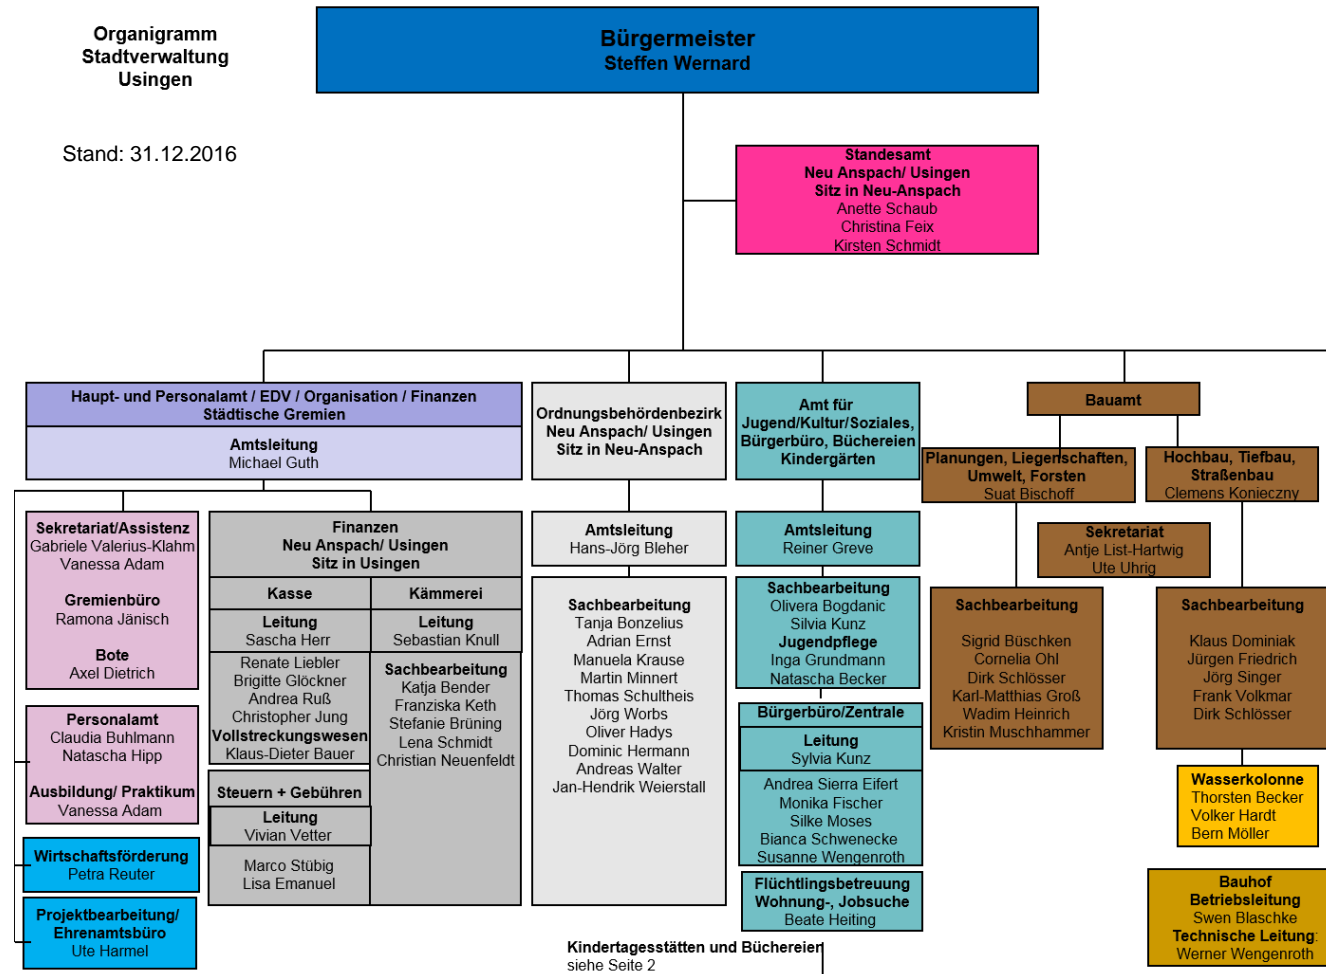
Organigramm
Stadtverwaltung
Usingen

Stand: 31.12.2016

Bürgermeister
Steffen Wernard

Standesamt
Neu Anspach/ Usingen
Sitz in Neu-Anspach
Anette Schaub
Christina Feix
Kirsten Schmidt

Haupt- und Personalamt / EDV / Organisation / Finanzen
Städtische Gremien

Amtsleitung
Michael Guth

Sekretariat/Assistenz
Gabriele Valerius-Klahm
Vanessa Adam

Gremienbüro
Ramona Jänisch

Bote
Axel Dietrich

Personalamt
Claudia Buhlmann
Natascha Hipp

Ausbildung/ Praktikum
Vanessa Adam

Wirtschaftsförderung
Petra Reuter

Projektbearbeitung/
Ehrenamtsbüro
Ute Harmel

Finanzen
Neu Anspach/ Usingen
Sitz in Usingen

Kasse

Leitung
Sascha Herr

Renate Liebler
Brigitte Glöckner
Andrea Ruß
Christopher Jung
Vollstreckungswesen
Klaus-Dieter Bauer

Kämmerei

Leitung
Sebastian Knull

Sachbearbeitung
Katja Bender
Franziska Keth
Stefanie Brüning
Lena Schmidt
Christian Neuenfeldt

Steuern + Gebühren

Leitung
Vivian Vetter

Marco Stübig
Lisa Emanuel

Ordnungsbehördenbezirk
Neu Anspach/ Usingen
Sitz in Neu-Anspach

Amtsleitung
Hans-Jörg Bleher

Sachbearbeitung
Tanja Bonzelius
Adrian Ernst
Manuela Krause
Martin Minnert
Thomas Schultheis
Jörg Worbs
Oliver Hadys
Dominic Hermann
Andreas Walter
Jan-Hendrik Weierstall

Amt für
Jugend/Kultur/Soziales,
Bürgerbüro, Büchereien
Kindergärten

Amtsleitung
Reiner Greve

Sachbearbeitung
Olivera Bogdanic
Silvia Kunz
Jugendpflege
Inga Grundmann
Natascha Becker

Bürgerbüro/Zentrale

Leitung
Sylvia Kunz

Andrea Sierra Eifert
Monika Fischer
Silke Moses
Bianca Schwenecke
Susanne Wengenroth

Flüchtlingsbetreuung
Wohnung-, Jobsuche
Beate Heiting

Kindertagesstätten und Büchereien
siehe Seite 2

Bauamt

Planungen, Liegenschaften,
Umwelt, Forsten
Suat Bischoff

Hochbau, Tiefbau,
Straßenbau
Clemens Konieczny

Sekretariat
Antje List-Hartwig
Ute Uhrig

Sachbearbeitung
Sigrid Büschken
Cornelia Ohl
Dirk Schlösser
Karl-Matthias Groß
Wadim Heinrich
Kristin Muschhammer

Sachbearbeitung
Klaus Dominiak
Jürgen Friedrich
Jörg Singer
Frank Volkmar
Dirk Schlösser

Wasserkolonne
Thorsten Becker
Volker Hardt
Bern Möller

Bauhof
Betriebsleitung
Swen Blaschke
Technische Leitung
Werner Wengenroth